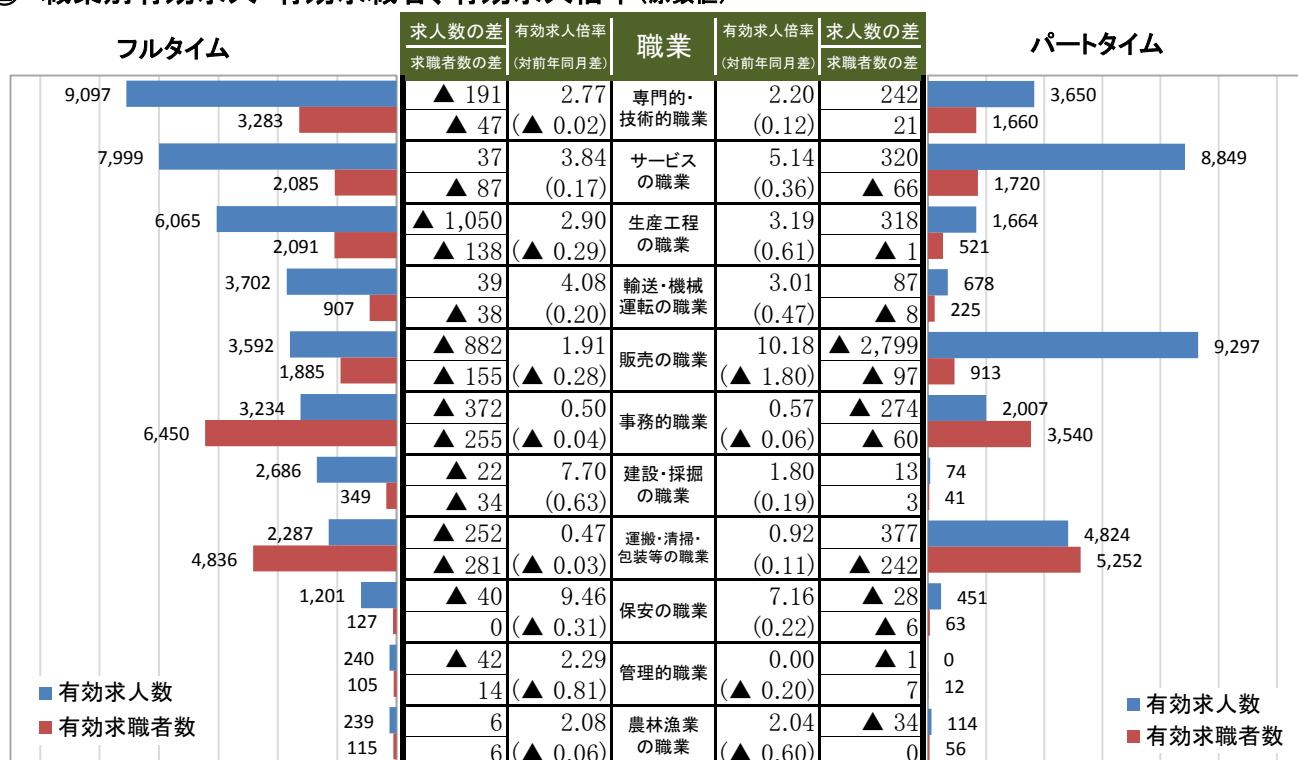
フルタイム

パートタイム

| 求人数の差 / 求職者数の差 | 有効求人倍率 (対前年同月差) | 職業 | 有効求人倍率 (対前年同月差) | 求人数の差 / 求職者数の差 |
|---|---|---|---|---|
| ▲ 191 / ▲ 47 | 2.77 / (▲ 0.02) | 専門的・技術的職業 | 2.20 / (0.12) | 242 / 21 |
| 37 / ▲ 87 | 3.84 / (0.17) | サービスの職業 | 5.14 / (0.36) | 320 / ▲ 66 |
| ▲ 1,050 / ▲ 138 | 2.90 / (▲ 0.29) | 生産工程の職業 | 3.19 / (0.61) | 318 / ▲ 1 |
| 39 / ▲ 38 | 4.08 / (0.20) | 輸送・機械運転の職業 | 3.01 / (0.47) | 87 / ▲ 8 |
| ▲ 882 / ▲ 155 | 1.91 / (▲ 0.28) | 販売の職業 | 10.18 / (▲ 1.80) | ▲ 2,799 / ▲ 97 |
| ▲ 372 / ▲ 255 | 0.50 / (▲ 0.04) | 事務的職業 | 0.57 / (▲ 0.06) | ▲ 274 / ▲ 60 |
| ▲ 22 / ▲ 34 | 7.70 / (0.63) | 建設・採掘の職業 | 1.80 / (0.19) | 13 / 3 |
| ▲ 252 / ▲ 281 | 0.47 / (▲ 0.03) | 運搬・清掃・包装等の職業 | 0.92 / (0.11) | 377 / ▲ 242 |
| ▲ 40 / 0 | 9.46 / (▲ 0.31) | 保安の職業 | 7.16 / (0.22) | ▲ 28 / ▲ 6 |
| ▲ 42 / 14 | 2.29 / (▲ 0.81) | 管理的職業 | 0.00 / (▲ 0.20) | ▲ 1 / 7 |
| 6 / 6 | 2.08 / (▲ 0.06) | 農林漁業の職業 | 2.04 / (▲ 0.60) | ▲ 34 / 0 |

フルタイム: 9,097 3,283; 7,999 2,085; 6,065 2,091; 3,702 907; 3,592 1,885; 3,234 6,450; 2,686 349; 2,287 4,836; 1,201 127; 240 105; 239 115

パートタイム: 3,650 1,660; 8,849 1,720; 1,664 521; 678 225; 9,297 913; 2,007 3,540; 74 41; 4,824 5,252; 451 63; 0 12; 114 56

■有効求人数
■有効求職者数

■有効求人数
■有効求職者数